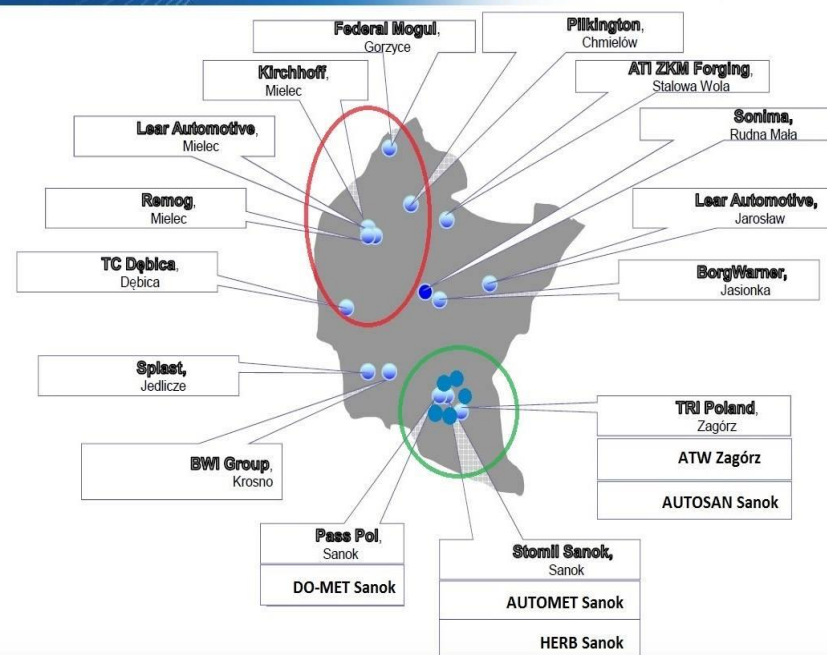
Federal Mogul, Gorzyce

Pilkington, Chmielów

Kirchhoff, Mielec

ATI ZKM Forging, Stalowa Wola

Lear Automotive, Mielec

Sonima, Rudna Mała

Remog, Mielec

Lear Automotive, Jarosław

TC Dębica, Dębica

BorgWarner, Jasionka

Splast, Jedlicze

TRI Poland, Zagórz

ATW Zagórz

AUTOSAN Sanok

BWI Group, Krosno

Pass Pol, Sanok

DO-MET Sanok

Stomil Sanok, Sanok

AUTOMET Sanok

HERB Sanok